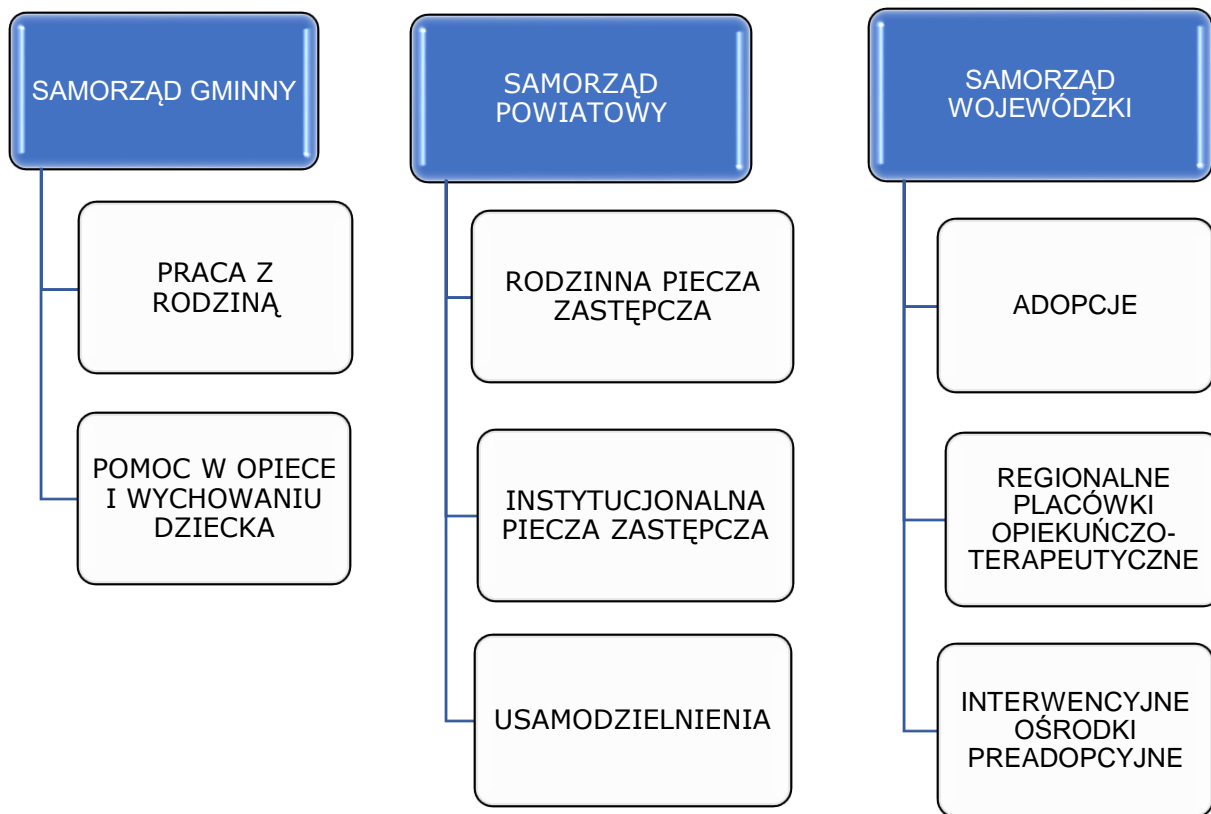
SAMORZĄD GMINNY

PRACA Z RODZINĄ

POMOC W OPIECE I WYCHOWANIU DZIECKA

SAMORZĄD POWIATOWY

RODZINNA PIECZA ZASTĘPCZA

INSTYTUCJONALNA PIECZA ZASTĘPCZA

USAMODZIELNIENIA

SAMORZĄD WOJEWÓDZKI

ADOPCJE

REGIONALNE PLACÓWKI OPIEKUŃCZO-TERAPEUTYCZNE

INTERWENCYJNE OŚRODKI PREADOPCYJNE